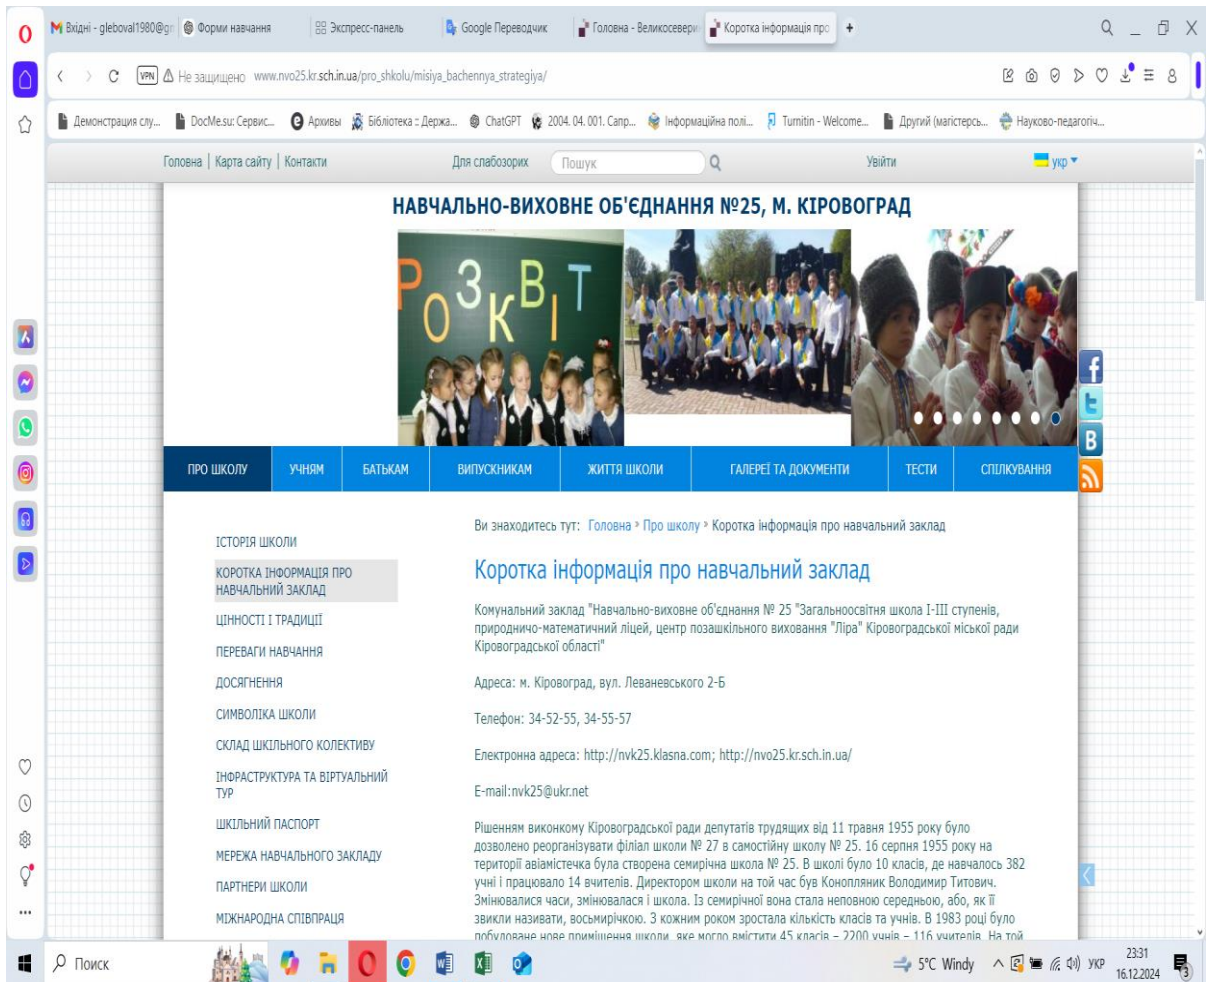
Вхідні - gleboval1980@g | Форми навчання | Экспресс-панель | Google Перекладач | Головна - Великосевери | Коротка інформація про | +

VPN Не защищено www.nvo25.kr.sch.in.ua/pro_shkolu/misiya_bachennya_strategiya/

Демонстрация слу... | DocMe.su: Сервис... | Архивы | Бібліотека :: Держа... | ChatGPT | 2004. 04. 001. Сапр... | Інформаційна полі... | Turnitin - Welcome... | Другий (магістерсь... | Науково-педагогіч...

Головна | Карта сайту | Контакти | Для слабозорих | Пошук | Увійти | укр

НАВЧАЛЬНО-ВИХОВНЕ ОБ'ЄДНАННЯ №25, М. КІРОВОГРАД

РОЗКВІТ

ПРО ШКОЛУ | УЧНЯМ | БАТЬКАМ | ВИПУСКНИКАМ | ЖИТТЯ ШКОЛИ | ГАЛЕРЕЇ ТА ДОКУМЕНТИ | ТЕСТИ | СПІЛКУВАННЯ

ІСТОРІЯ ШКОЛИ
КОРОТКА ІНФОРМАЦІЯ ПРО НАВЧАЛЬНИЙ ЗАКЛАД
ЦІННОСТІ І ТРАДИЦІЇ
ПЕРЕВАГИ НАВЧАННЯ
ДОСЯГНЕННЯ
СИМВОЛІКА ШКОЛИ
СКЛАД ШКІЛЬНОГО КОЛЕКТИВУ
ІНФРАСТРУКТУРА ТА ВІРТУАЛЬНИЙ ТУР
ШКІЛЬНИЙ ПАСПОРТ
МЕРЕЖА НАВЧАЛЬНОГО ЗАКЛАДУ
ПАРТНЕРИ ШКОЛИ
МІЖНАРОДНА СПІВПРАЦЯ

Ви знаходитесь тут: Головна » Про школу » Коротка інформація про навчальний заклад

Коротка інформація про навчальний заклад

Комунальний заклад "Навчально-виховне об'єднання № 25 "Загальноосвітня школа І-ІІІ ступенів, природничо-математичний ліцей, центр позашкільного виховання "Ліра" Кіровоградської міської ради Кіровоградської області"

Адреса: м. Кіровоград, вул. Леваневського 2-Б

Телефон: 34-52-55, 34-55-57

Електронна адреса: http://nvk25.klasna.com; http://nvo25.kr.sch.in.ua/

E-mail:nvk25@ukr.net

Рішенням виконкому Кіровоградської ради депутатів трудящих від 11 травня 1955 року було дозволено реорганізувати філіал школи № 27 в самостійну школу № 25. 16 серпня 1955 року на території авіамістечка була створена семирічна школа № 25. В школі було 10 класів, де навчалось 382 учні і працювало 14 вчителів. Директором школи на той час був Конопляник Володимир Титович. Змінювалися часи, змінювалася і школа. Із семирічної вона стала неповною середньою, або, як її звикли називати, восьмирічною. З кожним роком зростала кількість класів та учнів. В 1983 році було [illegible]

Поиск | 5°C Windy | УКР | 23:31 16.12.2024